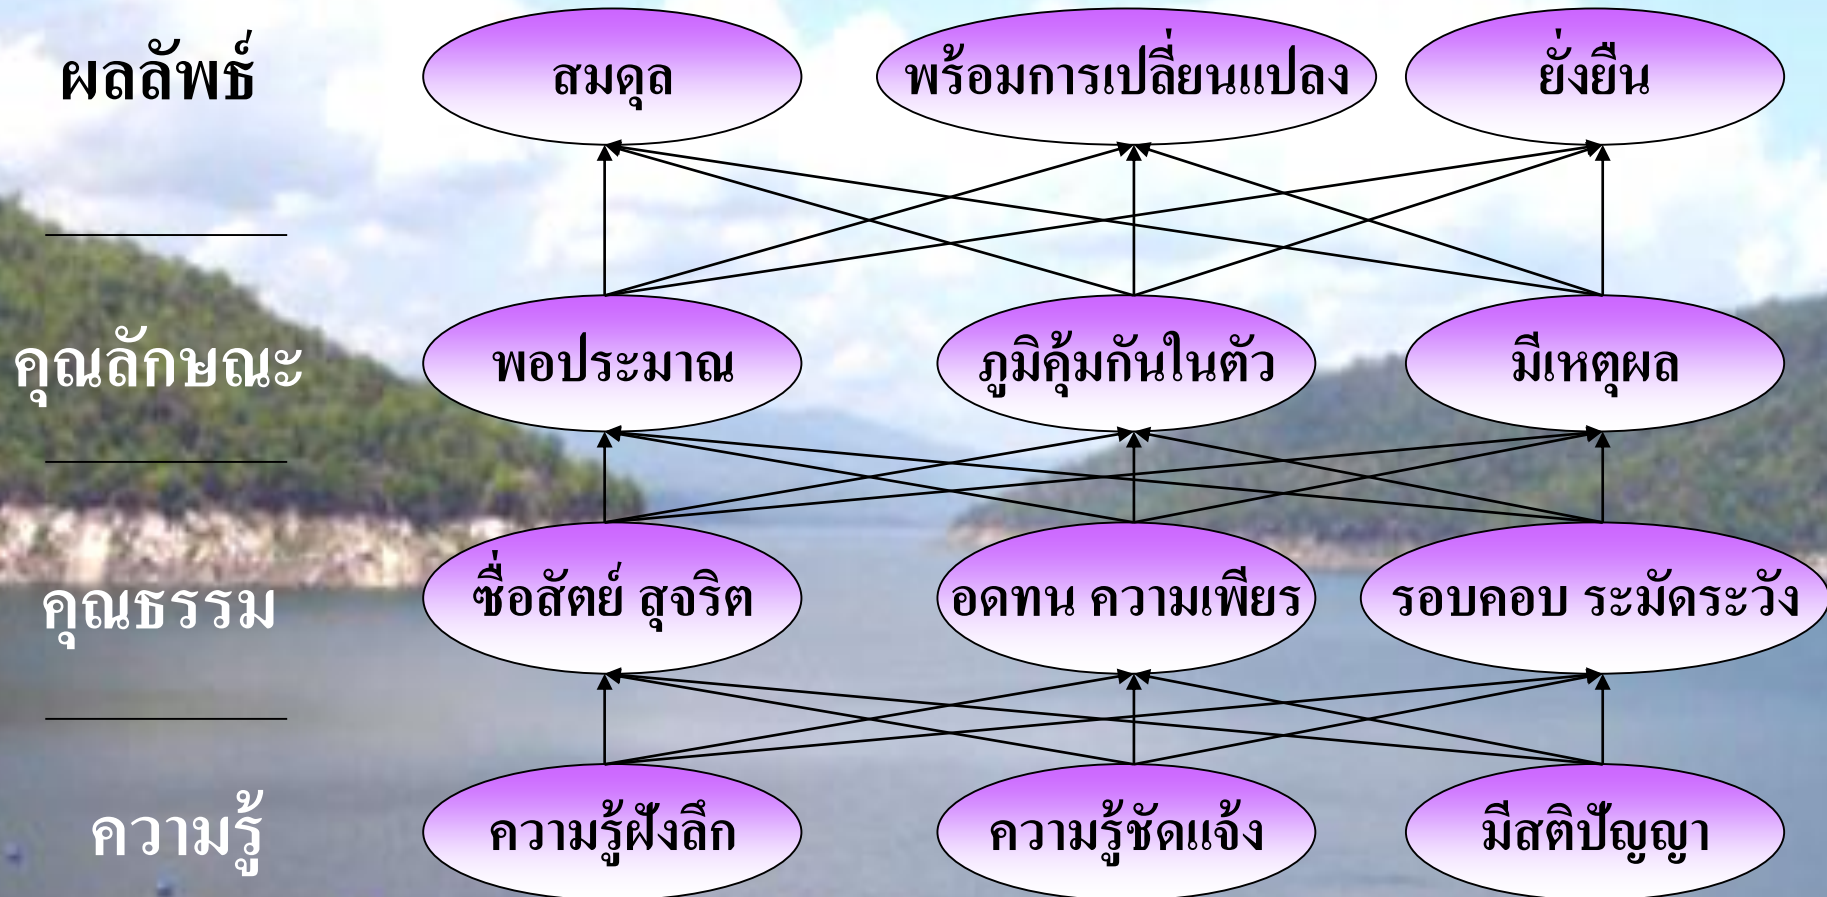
ผลลัพธ์

สมดุล

พร้อมการเปลี่ยนแปลง

ยั่งยืน

คุณลักษณะ

พอประมาณ

ภูมิคุ้มกันในตัว

มีเหตุผล

คุณธรรม

ซื่อสัตย์ สุจริต

อดทน ความเพียร

รอบคอบ ระมัดระวัง

ความรู้

ความรู้ฝังลึก

ความรู้ชัดแจ้ง

มีสติปัญญา